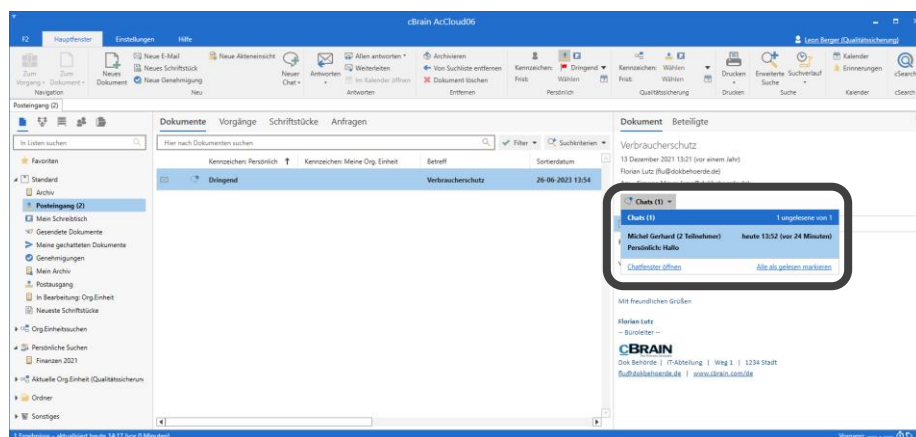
cBrain AcCloud06

F2 Hauptfenster Einstellungen Hilfe

Leon Berger (Qualitätssicherung)

Zum Vorgang Zum Dokument Navigation
Neues Dokument
Neue E-Mail
Neues Schriftstück
Neue Genehmigung
Neue Akteneinsicht
Neu
Neuer Chat
Antworten
Allen antworten
Weiterleiten
Im Kalender öffnen
Antworten
Archivieren
Von Suchliste entfernen
Dokument löschen
Entfernen
Kennzeichen: Frist:
Dringend
Wählen
Persönlich
Kennzeichen: Frist:
Wählen
Wählen
Qualitätssicherung
Drucken
Drucken
Erweiterte Suche
Suchverlauf
Suche
Kalender
Erinnerungen
Kalender
cSearch

Posteingang (2)

In Listen suchen
Favoriten
Standard
Archiv
Posteingang (2)
Mein Schreibtisch
Gesendete Dokumente
Meine gechatteten Dokumente
Genehmigungen
Mein Archiv
Postausgang
In Bearbeitung: Org.Einheit
Neueste Schriftstücke
Org.Einheitssuchen
Persönliche Suchen
Finanzen 2021
Aktuelle Org.Einheit (Qualitätssicherun
Ordner
Sonstiges

Dokumente Vorgänge Schriftstücke Anfragen
Hier nach Dokumenten suchen
Filter
Suchkriterien

| | Kennzeichen: Persönlich | Kennzeichen: Meine Org. Einheit | Betreff | Sortierdatum |
|---|---|---|---|---|
| | Dringend | | Verbraucherschutz | 26-06-2023 13:54 |

Dokument Beteiligte
Verbraucherschutz
13 Dezember 2021 13:21 (vor einem Jahr)
Florian Lutz (flu@dokbehoerde.de)

Chats (1)
Chats (1) 1 ungelesene von 1
Michel Gerhard (2 Teilnehmer) heute 13:52 (vor 24 Minuten)
Persönlich: Hallo
Chatfenster öffnen Alle als gelesen markieren

Mit freundlichen Grüßen

Florian Lutz
-- Büroleiter --

cBRAIN
Dok Behörde | IT-Abteilung | Weg 1 | 1234 Stadt
flu@dokbehoerde.de | www.cbrain.com/de

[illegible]